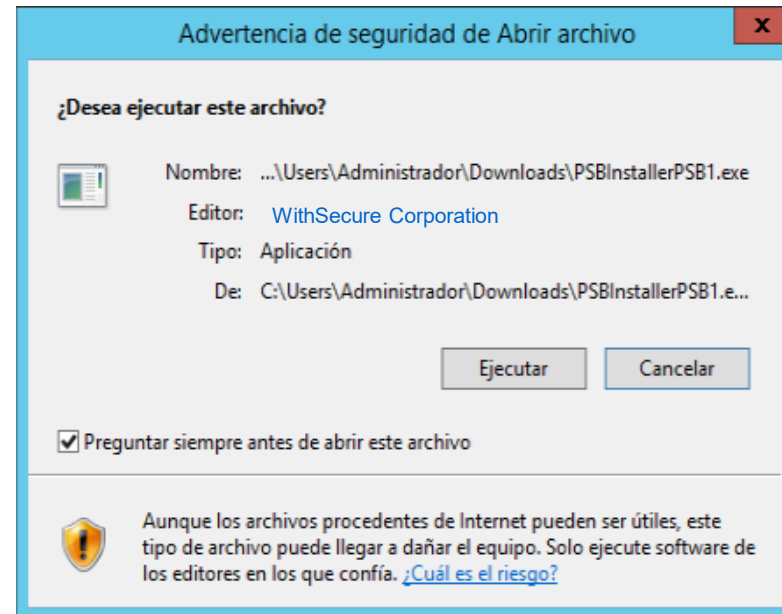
Advertencia de seguridad de Abrir archivo

x

¿Desea ejecutar este archivo?

Nombre: ...\Users\Administrador\Downloads\PSBInstallerPSB1.exe

Editor: WithSecure Corporation

Tipo: Aplicación

De: C:\Users\Administrador\Downloads\PSBInstallerPSB1.e...

Ejecutar

Cancelar

Preguntar siempre antes de abrir este archivo

Aunque los archivos procedentes de Internet pueden ser útiles, este tipo de archivo puede llegar a dañar el equipo. Solo ejecute software de los editores en los que confía. ¿Cuál es el riesgo?